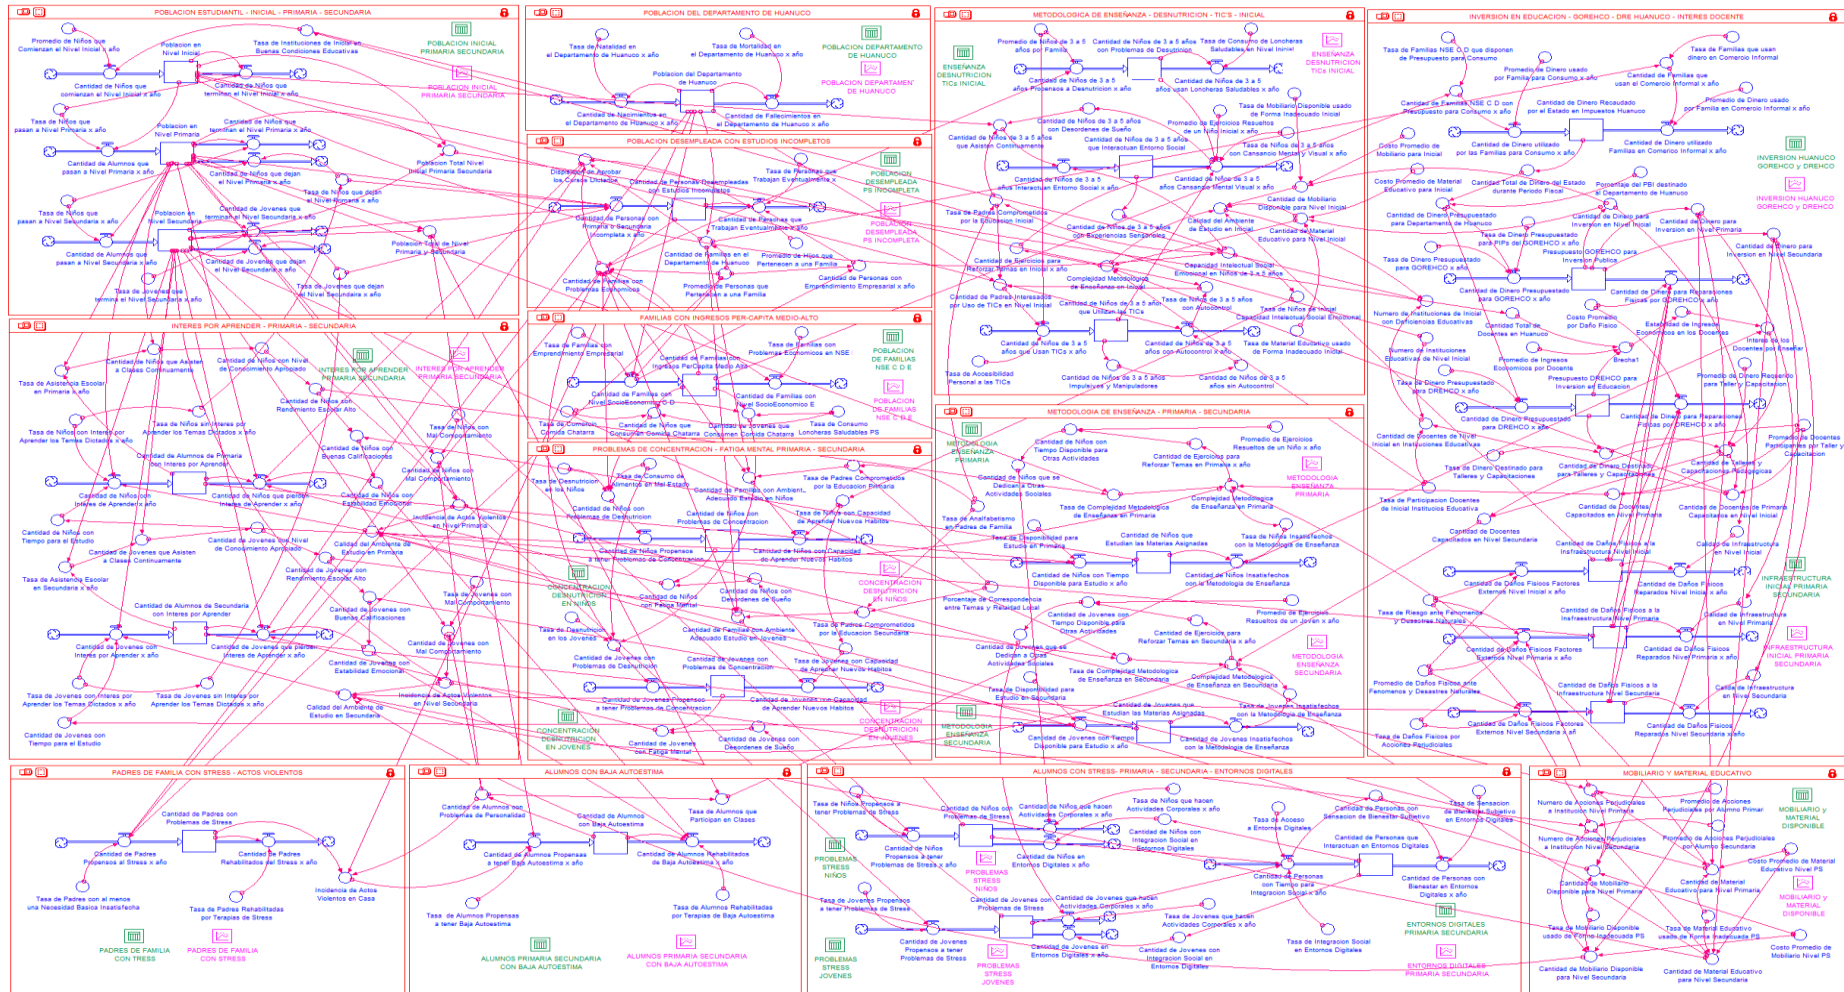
POBLACION ESTUDIANTIL - INICIAL - PRIMARIA - SECUNDARIA

Promedio de Niños que Comienzan el Nivel Inicial x año
Poblacion en Nivel Inicial
Tasa de Instituciones de Inicial en Buenas Condiciones Educativas
POBLACION INICIAL PRIMARIA SECUNDARIA
POBLACION INICIAL PRIMARIA SECUNDARIA
Cantidad de Niños que comienzan el Nivel Inicial x año
Cantidad de Niños que terminan el Nivel Inicial x año
Tasa de Niños que pasan a Nivel Primaria x año
Poblacion en Nivel Primaria
Cantidad de Niños que terminan el Nivel Primaria x año
Cantidad de Alumnos que pasan a Nivel Primaria x año
Cantidad de Niños que dejan el Nivel Primaria x año
Poblacion Total Nivel Inicial Primaria Secundaria
Tasa de Niños que dejan el Nivel Primaria x año
Tasa de Niños que pasan a Nivel Secundaria x año
Poblacion en Nivel Secundaria
Cantidad de Jovenes que terminan el Nivel Secundaria x año
Poblacion Total de Nivel Primaria y Secundaria
Cantidad de Alumnos que pasan a Nivel Secundaria x año
Cantidad de Jovenes que dejan el Nivel Secundaria x año
Tasa de Jovenes que terminan el Nivel Secundaria x año
Tasa de Jovenes que dejan el Nivel Secundaria x año

POBLACION DEL DEPARTAMENTO DE HUANUCO

Tasa de Natalidad en el Departamento de Huanuco x año
Tasa de Mortalidad en el Departamento de Huanuco x año
POBLACION DEPARTAMENTO DE HUANUCO
POBLACION DEPARTAMENTO DE HUANUCO
Poblacion del Departamento de Huanuco
Cantidad de Nacimientos en el Departamento de Huanuco x año
Cantidad de Fallecimientos en el Departamento de Huanuco x año

POBLACION DESEMPLEADA CON ESTUDIOS INCOMPLETOS

Disposicion de Aprobar los Cursos Dictados
Cantidad de Personas Desempleadas con Estudios Incompletos
Tasa de Personas que Trabajan Eventualmente x año
POBLACION DESEMPLEADA PS INCOMPLETA
Cantidad de Personal con Primaria o Secundaria Incompleta x año
Cantidad de Personas que Trabajan Eventualmente x año
POBLACION DESEMPLEADA PS INCOMPLETA
Cantidad de Familias en el Departamento de Huanuco
Promedio de Hijos que Pertenecen a una Familia
Cantidad de Familias con Problemas Economicos
Promedio de Personas que Pertenecen a una Familia
Cantidad de Personas con Emprendimiento Empresarial x año

FAMILIAS CON INGRESOS PER-CAPITA MEDIO-ALTO

Tasa de Familias con Emprendimiento Empresarial
Tasa de Familias con Problemas Economicos en NSE
POBLACION DE FAMILIAS NSE C D E
Cantidad de Familias con Ingreso PerCapita Medio Alto
Cantidad de Familias con Nivel SocioEconomico C D
Cantidad de Familias con Nivel SocioEconomico E
POBLACION DE FAMILIAS NSE C D E
Tasa de Consumo Comida Chatarra
Cantidad de Niños que Consumen Comida Chatarra
Cantidad de Jovenes que Consumen Comida Chatarra
Tasa de Consumo Loncheras Saludables PS

PROBLEMAS DE CONCENTRACION - FATIGA MENTAL PRIMARIA - SECUNDARIA

Tasa de Desnutricion en los Niños
Tasa de Consumo de Alimentos en Mal Estado
Cantidad de Familias con Ambiente Adecuado Estudio en Niños
Tasa de Padres Comprometidos por la Educacion Primaria
Cantidad de Niños con Problemas de Desnutricion
Cantidad de Niños con Problemas de Concentracion
Tasa de Niños con Capacidad de Aprender Nuevos Habitos
Cantidad de Niños Propensos a tener Problemas de Concentracion
Cantidad de Niños con Capacidad de Aprender Nuevos Habitos
CONCENTRACION DESNUTRICION EN NIÑOS
Cantidad de Niños con Fatiga Mental
Cantidad de Niños con Desordenes de Sueño
CONCENTRACION DESNUTRICION EN NIÑOS
Tasa de Desnutricion en los Jovenes
Cantidad de Familias con Ambiente Adecuado Estudio en Jovenes
Tasa de Padres Comprometidos por la Educacion Secundaria
Cantidad de Jovenes con Problemas de Desnutricion
Cantidad de Jovenes con Problemas de Concentracion
Tasa de Jovenes con Capacidad de Aprender Nuevos Habitos
Cantidad de Jovenes Propensos a tener Problemas de Concentracion
Cantidad de Jovenes con Capacidad de Aprender Nuevos Habitos
CONCENTRACION DESNUTRICION EN JOVENES
Cantidad de Jovenes con Fatiga Mental
Cantidad de Jovenes con Desordenes de Sueño
CONCENTRACION DESNUTRICION EN JOVENES

INTERES POR APRENDER - PRIMARIA - SECUNDARIA

Cantidad de Niños que Asisten a Clases Continuamente
Cantidad de Niños con Nivel de Conocimiento Aprobado
INTERES POR APRENDER PRIMARIA SECUNDARIA
INTERES POR APRENDER PRIMARIA SECUNDARIA
Tasa de Asistencia Escolar en Primaria x año
Cantidad de Niños con Rendimiento Escolar Alto
Tasa de Niños con Interes por Aprender los Temas Dictados x año
Tasa de Niños sin Interes por Aprender los Temas Dictados x año
Tasa de Niños con Mal Comportamiento
Cantidad de Alumnos de Primaria con Interes por Aprender
Cantidad de Niños con Buenas Calificaciones
Cantidad de Niños con Mal Comportamiento
Cantidad de Niños con Interes de Aprender x año
Cantidad de Niños que pierden Interes de Aprender x año
Cantidad de Niños con Estabilidad Emocional
Incidencia de Actos Violentos en Nivel Primaria
Cantidad de Niños con Tiempo para el Estudio
Cantidad de Jovenes con Nivel de Conocimiento Aprobado
Calidad del Ambiente de Estudio en Primaria
Cantidad de Jovenes que Asisten a Clases Continuamente
Tasa de Asistencia Escolar en Secundaria x año
Cantidad de Jovenes con Rendimiento Escolar Alto
Tasa de Jovenes con Mal Comportamiento
Cantidad de Alumnos de Secundaria con Interes por Aprender
Cantidad de Jovenes con Buenas Calificaciones
Cantidad de Jovenes con Mal Comportamiento
Cantidad de Jovenes con Interes por Aprender x año
Cantidad de Jovenes que pierden Interes de Aprender x año
Cantidad de Jovenes con Estabilidad Emocional
Tasa de Jovenes con Interes por Aprender los Temas Dictados x año
Tasa de Jovenes sin Interes por Aprender los Temas Dictados x año
Incidencia de Actos Violentos en Nivel Secundaria
Calidad del Ambiente de Estudio en Secundaria
Cantidad de Jovenes con Tiempo para el Estudio

METODOLOGICA DE ENSEÑANZA - DESNUTRICION - TIC'S - INICIAL

ENSENANZA DESNUTRICION TICs INICIAL
Promedio de Niños de 3 a 5 años por Familia
Cantidad de Niños de 3 a 5 años con Problemas de Desnutricion
Tasa de Consumo de Loncheras Saludables en Nivel Inicial
ENSENANZA DESNUTRICION TICs INICIAL
Cantidad de Niños de 3 a 5 años Propensos a Desnutricion x año
Cantidad de Niños de 3 a 5 años que Usan Loncheras Saludables x año
Tasa de Mobiliario Disponible usado de Forma Inadecuado Inicial
Cantidad de Niños de 3 a 5 años con Desordenes de Sueño
Promedio de Ejercicios Resueltos de un Niño Inicial x año
Cantidad de Niños de 3 a 5 años que Asisten Continuamente
Cantidad de Niños de 3 a 5 años que Interactuan Entorno Social
Tasa de Niños de 3 a 5 años con Cansancio Mental y Visual x año
Tasa de Niños de 3 a 5 años Interactuan Entorno Social x año
Cantidad de Niños de 3 a 5 años Cansancio Mental Visual x año
Cantidad de Mobiliario Disponible para Nivel Inicial
Tasa de Padres Comprometidos por la Educacion Inicial
Calidad del Ambiente de Estudio en Inicial
Cantidad de Material Educativo para Nivel Inicial
Cantidad de Niños de 3 a 5 años con Experiencias Sensoriales
Cantidad de Ejercicios para Reforzar Temas en Inicial x año
Capacidad Intelectual Social Emocional en Niños de 3 a 5 años
Complejidad Metodologica de Enseñanza en Inicial
Cantidad de Padres Interesados por Uso de TICs en Nivel Inicial
Cantidad de Niños de 3 a 5 años que Utilizan las TICs
Tasa de Niños de 3 a 5 años con Autocontrol
Tasa de Niños de Inicial Capacidad Intelectual Social Emocional
Cantidad de Niños de 3 a 5 años que Usan TICs x año
Cantidad de Niños de 3 a 5 años con Autocontrol x año
Tasa de Material Educativo usado de Forma Inadecuado Inicial
Tasa de Accesibilidad Personal a las TICs
Cantidad de Niños de 3 a 5 años Impulsivos y Manipuladores
Cantidad de Niños de 3 a 5 años sin Autocontrol

METODOLOGIA DE ENSEÑANZA - PRIMARIA - SECUNDARIA

METODOLOGIA ENSEÑANZA PRIMARIA
Cantidad de Niños con Tiempo Disponible para Otras Actividades
Promedio de Ejercicios Resueltos de un Niño x año
Cantidad de Ejercicios para Reforzar Temas en Primaria x año
METODOLOGIA ENSEÑANZA PRIMARIA
Cantidad de Niños que se Dedican a Otras Actividades Sociales
Complejidad Metodologica de Enseñanza en Primaria
Tasa de Analfabetismo en Padres de Familia
Tasa de Complejidad Metodologica de Enseñanza en Primaria
Tasa de Disponibilidad para Estudio en Primaria
Cantidad de Niños que Estudian las Materias Asignadas
Tasa de Niños Insatisfechos con la Metodologia de Enseñanza
Cantidad de Niños con Tiempo Disponible para Estudio x año
Cantidad de Niños Insatisfechos con la Metodologia de Enseñanza
Porcentaje de Correspondencia entre Temas y Realidad Local
Cantidad de Jovenes con Tiempo Disponible para Otras Actividades
Promedio de Ejercicios Resueltos de un Joven x año
Cantidad de Ejercicios para Reforzar Temas en Secundaria x año
METODOLOGIA ENSEÑANZA SECUNDARIA
Cantidad de Jovenes que se Dedican a Otras Actividades Sociales
Tasa de Complejidad Metodologica de Enseñanza en Secundaria
Complejidad Metodologica de Enseñanza en Secundaria
Tasa de Disponibilidad para Estudio en Secundaria
Cantidad de Jovenes que Estudian las Materias Asignadas
Tasa de Jovenes Insatisfechos con la Metodologia de Enseñanza
METODOLOGIA ENSEÑANZA SECUNDARIA
Cantidad de Jovenes con Tiempo Disponible para Estudio x año
Cantidad de Jovenes Insatisfechos con la Metodologia de Enseñanza

INVERSION EN EDUCACION - GOREHCO - DRE HUANUCO - INTERES DOCENTE

Tasa de Familias NSE C D que disponen de Presupuesto para Consumo
Tasa de Familias que usan dinero en Comercio Informal
Promedio de Dinero usado por Familia para Consumo x año
Cantidad de Familias que usan el Comercio Informal x año
Cantidad de Familias NSE C D con Presupuesto para Consumo x año
Cantidad de Dinero Recaudado por el Estado en Impuestos Huanuco
Promedio de Dinero usado por Familia en Comercio Informal x año
Costo Promedio de Mobiliario para Inicial
Cantidad de Dinero utilizado por las Familias para Consumo x año
Cantidad de Dinero utilizado Familias en Comercio Informal x año
INVERSION HUANUCO GOREHCO y DREHCO
Costo Promedio de Material Educativo para Inicial
Cantidad Total de Dinero del Estado durante Periodo Fiscal
Porcentaje del PBI destinado al Departamento de Huanuco
INVERSION HUANUCO GOREHCO y DREHCO
Cantidad de Dinero Presupuestado para Departamento de Huanuco
Cantidad de Dinero para Inversion en Nivel Inicial
Cantidad de Dinero para Inversion en Nivel Primaria
Tasa de Dinero Presupuestado para PIPs del GOREHCO x año
Cantidad de Dinero para Inversion en Nivel Secundaria
Tasa de Dinero Presupuestado para GOREHCO x año
Presupuesto GOREHCO para Inversion Publica
Cantidad de Dinero Presupuestado para GOREHCO x año
Cantidad de Dinero para Reparaciones Fisicas por GOREHCO x año
Numero de Instituciones de Inicial con Deficiencias Educativas
Cantidad Total de Docentes en Huanuco
Costo Promedio por Daño Fisico
Estabilidad de Ingresos Economicos en los Docentes
Interes de los Docentes por Enseñar
Numero de Instituciones Educativas de Nivel Inicial
Promedio de Ingresos Economicos por Docente
Brecha1
Tasa de Dinero Presupuestado para DREHCO x año
Presupuesto DREHCO para Inversion en Educacion
Promedio de Dinero Requerido para Taller y Capacitacion
Cantidad de Dinero Presupuestado para DREHCO x año
Cantidad de Dinero para Reparaciones Fisicas por DREHCO x año
Cantidad de Docentes de Nivel Inicial en Instituciones Educativas
Promedio de Docentes Participantes por Taller y Capacitacion
Tasa de Dinero Destinado para Talleres y Capacitaciones
Cantidad de Dinero Destinado para Talleres y Capacitaciones
Cantidad de Talleres y Capacitaciones Pedagogicas
Tasa de Participacion Docentes de Inicial Instituios Educativa
Cantidad de Docentes Capacitados en Nivel Primaria
Cantidad de Docentes de Primaria Capacitados en Nivel Inicial
Cantidad de Docentes Capacitados en Nivel Secundaria
Cantidad de Daños Fisicos a la Infraestructura Nivel Inicial
Cantidad de Infraestructura en Nivel Inicial
Cantidad de Daños Fisicos Factores Externos Nivel Inicial x año
Cantidad de Daños Fisicos Reparados Nivel Inicial x año
INFRAESTRUCTURA INICIAL PRIMARIA SECUNDARIA
Tasa de Riesgo ante Fenomenos y Desastres Naturales
Cantidad de Daños Fisicos a la Infraestructura Nivel Primaria
Cantidad de Infraestructura en Nivel Primaria
INFRAESTRUCTURA INICIAL PRIMARIA SECUNDARIA
Cantidad de Daños Fisicos Factores Externa Nivel Primaria x año
Cantidad de Daños Fisicos Reparados Nivel Primaria x año
Promedio de Daños Fisicos ante Fenomenos y Desastres Naturales
Cantidad de Daños Fisicos a la Infraestructura Nivel Secundaria
Cantidad de Infraestructura en Nivel Secundaria
Cantidad de Daños Fisicos Factores Externos Nivel Secundaria x año
Cantidad de Daños Fisicos Reparados Nivel Secundaria x año
Tasa de Daños Fisicos por Acciones Perjudiciales

PADRES DE FAMILIA CON STRESS - ACTOS VIOLENTOS

Cantidad de Padres con Problemas de Stress
Cantidad de Padres Propensos al Stress x año
Cantidad de Padres Rehabilitados al Stress x año
Tasa de Padres con al menos una Necesidad Basica Insatisfecha
Incidencia de Actos Violentos en Casa
Tasa de Padres Rehabilitados por Terapias de Stress
PADRES DE FAMILIA CON TRESS
PADRES DE FAMILIA CON STRESS

ALUMNOS CON BAJA AUTOESTIMA

Cantidad de Alumnos con Problemas de Personalidad
Cantidad de Alumnos con Baja Autoestima
Tasa de Alumnos que Participan en Clases
Cantidad de Alumnos Propensos a tener Baja Autoestima x año
Cantidad de Alumnos Rehabilitados de Baja Autoestima x año
Tasa de Alumnos Propensos a tener Baja Autoestima
Tasa de Alumnos Rehabilitados por Terapias de Baja Autoestima
ALUMNOS PRIMARIA SECUNDARIA CON BAJA AUTOESTIMA
ALUMNOS PRIMARIA SECUNDARIA CON BAJA AUTOESTIMA

ALUMNOS CON STRESS- PRIMARIA - SECUNDARIA - ENTORNOS DIGITALES

Tasa de Niños Propensos a tener Problemas de Stress
Cantidad de Niños con Problemas de Stress
Cantidad de Niños que hacen Actividades Corporales x año
Tasa de Niños que hacen Actividades Corporales x año
Cantidad de Personas con Sensacion de Bienestar Subjetivo
Tasa de Sensacion de Bienestar Subjetivo en Entornos Digitales
Cantidad de Niños con Integracion Social en Entornos Digitales
Tasa de Acceso a Entornos Digitales
Cantidad de Personas que Interactuan en Entornos Digitales
PROBLEMAS STRESS NIÑOS
Cantidad de Niños Propensos a tener Problemas de Stress x año
Cantidad de Niños en Entornos Digitales x año
PROBLEMAS STRESS NIÑOS
Cantidad de Personas con Tiempo para Integracion Social x año
Cantidad de Personas con Bienestar en Entornos Digitales x año
Tasa de Jovenes Propensos a tener Problemas de Stress
Cantidad de Jovenes con Problemas de Stress
Cantidad de Jovenes que hacen Actividades Corporales x año
ENTORNOS DIGITALES PRIMARIA SECUNDARIA
Tasa de Jovenes que hacen Actividades Corporales x año
PROBLEMAS STRESS JOVENES
Cantidad de Jovenes Propensos a tener Problemas de Stress
Cantidad de Jovenes en Entornos Digitales x año
Cantidad de Jovenes con Integracion Social en Entornos Digitales
Tasa de Integracion Social en Entornos Digitales
PROBLEMAS STRESS JOVENES
ENTORNOS DIGITALES PRIMARIA SECUNDARIA

MOBILIARIO Y MATERIAL EDUCATIVO

Numero de Acciones Perjudiciales a Institucion Nivel Primaria
Promedio de Acciones Perjudiciales por Alumno Primar
MOBILIARIO y MATERIAL DISPONIBLE
Numero de Acciones Perjudiciales a Institucion Nivel Secundaria
Promedio de Acciones Perjudiciales por Alumno Secundaria
Costo Promedio de Material Educativo Nivel PS
Cantidad de Mobiliario Disponible para Nivel Primaria
Cantidad de Material Educativo para Nivel Primaria
MOBILIARIO y MATERIAL DISPONIBLE
Tasa de Mobiliario Disponible usado de Forma Inadecuada PS
Tasa de Material Educativo usado de Forma Inadecuado PS
Costo Promedio de Mobiliario Nivel PS
Cantidad de Mobiliario Disponible para Nivel Secundaria
Cantidad de Material Educativo para Nivel Secundaria